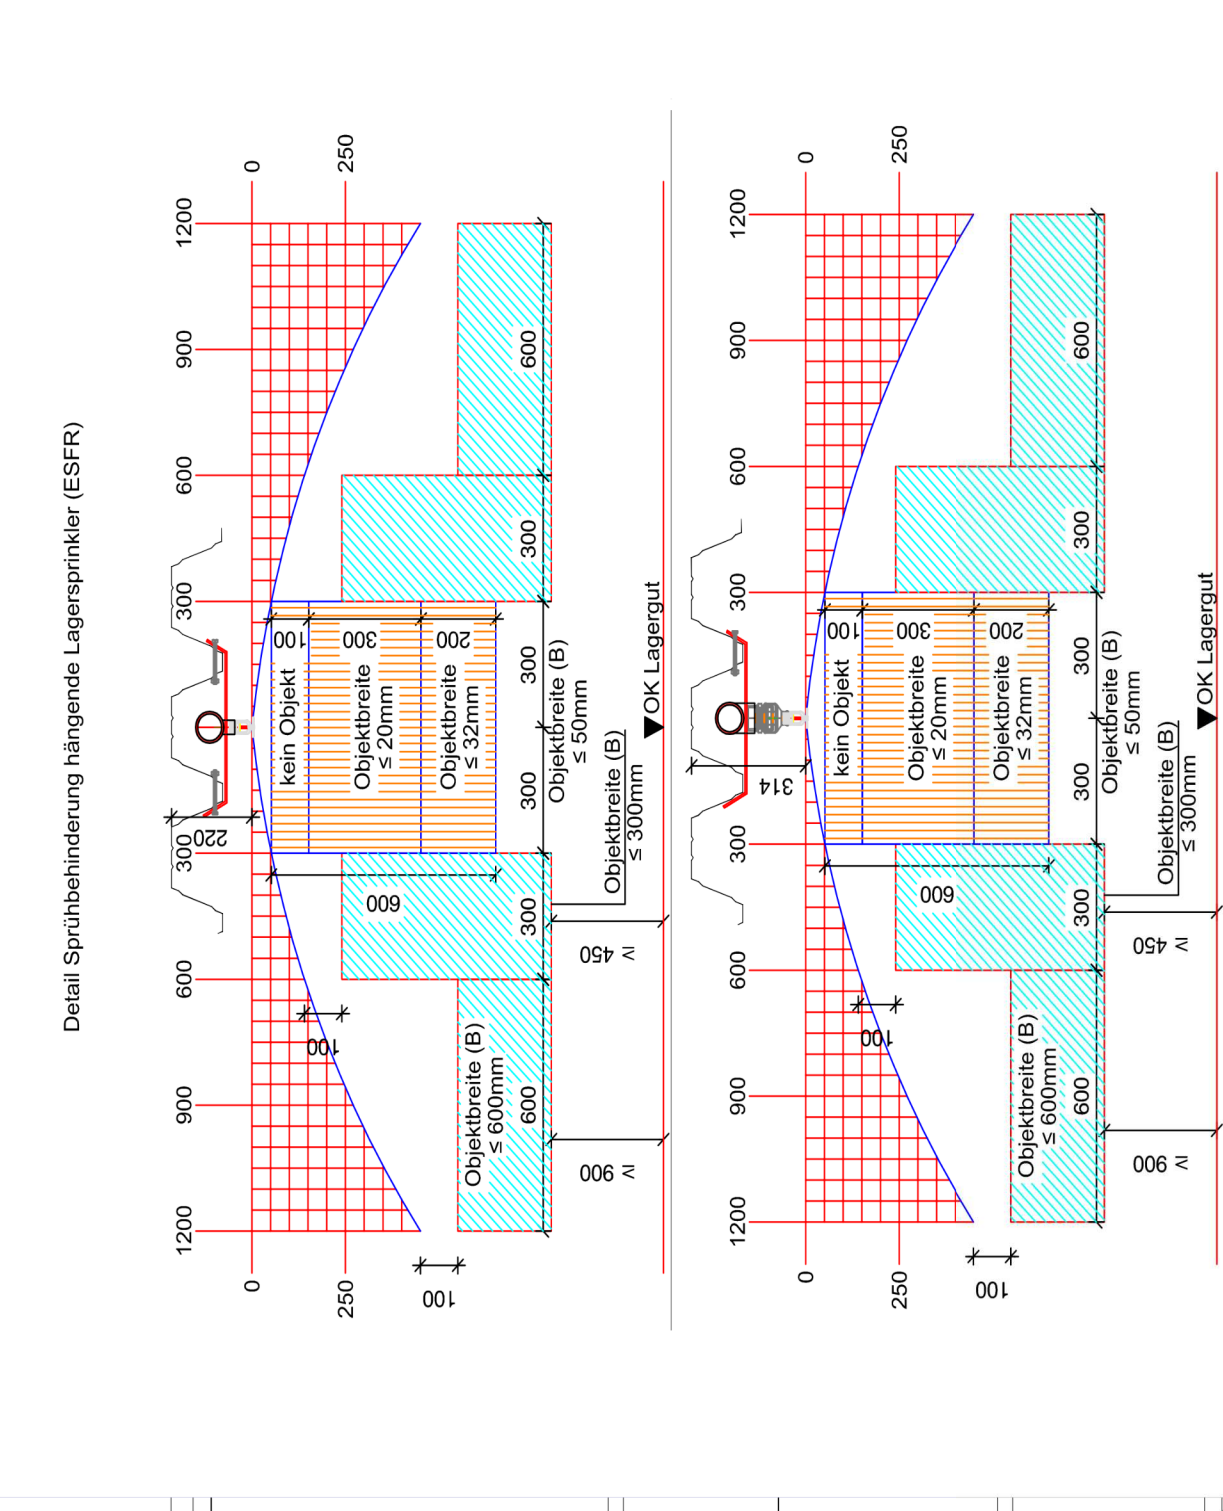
Detail Sprühbehinderung hängende Lagersprinkler (ESFR)

1200
900
600
300
300
600
900
1200
0
250
0
250
100
220
300
100
kein Objekt
300
Objektbreite ≤ 20mm
200
Objektbreite ≤ 32mm
600
300
600
300
300
300
300
600
Objektbreite (B) ≤ 50mm
Objektbreite (B) ≤ 300mm
Objektbreite (B) ≤ 600mm
≥ 450
≥ 900
100
OK Lagergut

1200
900
600
300
300
600
900
1200
0
250
0
250
100
314
100
kein Objekt
300
Objektbreite ≤ 20mm
200
Objektbreite ≤ 32mm
600
300
600
300
300
300
300
600
Objektbreite (B) ≤ 50mm
Objektbreite (B) ≤ 300mm
Objektbreite (B) ≤ 600mm
≥ 450
≥ 900
100
OK Lagergut